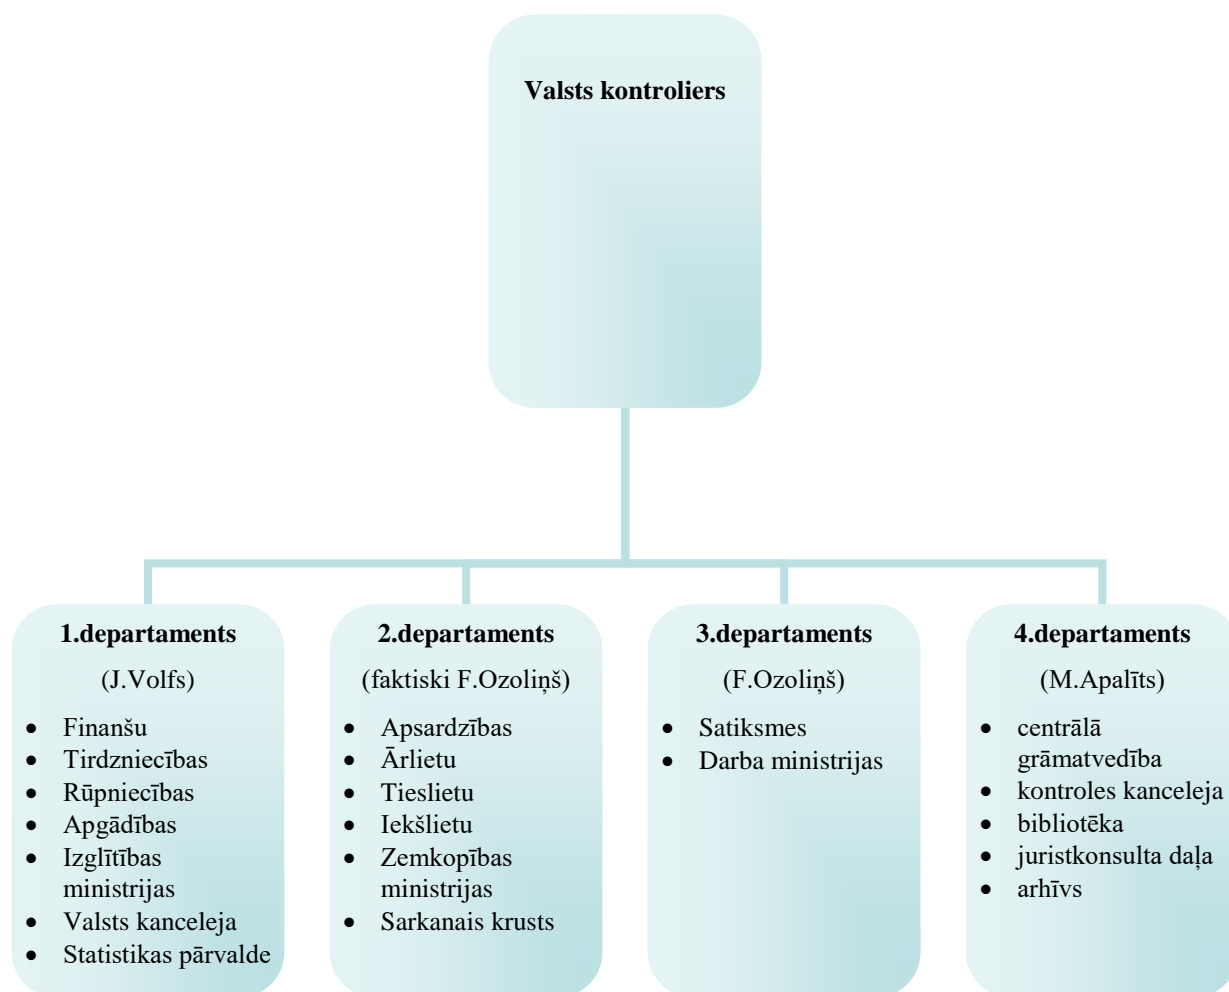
Valsts kontroliers

1.departaments

(J.Volfs)

- Finanšu
- Tirdzniecības
- Rūpniecības
- Apgādības
- Izglītības ministrijas
- Valsts kanceleja
- Statistikas pārvalde

2.departaments

(faktiski F.Ozoliņš)

- Apsardzības
- Ārlietu
- Tieslietu
- Iekšlietu
- Zemkopības ministrijas
- Sarkanais krusts

3.departaments

(F.Ozoliņš)

- Satiksmes
- Darba ministrijas

4.departaments

(M.Apalīts)

- centrālā grāmatvedība
- kontroles kanceleja
- bibliotēka
- juristkonsulta daļa
- arhīvs